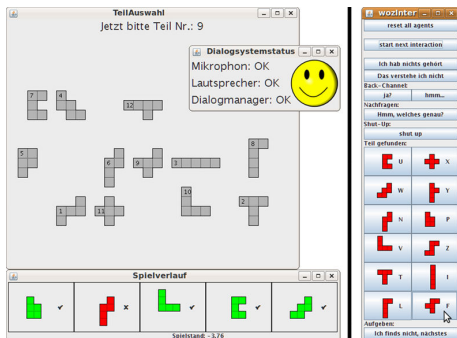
TeilAuswahl

Jetzt bitte Teil Nr.: 9

Dialogsystemstatus

Mikrophon: OK

Lautsprecher: OK

Dialogmanager: OK

7 4 12

5 6 9 3 8

1 11 10 2

Spielverlauf

✔ ✘ ✔ ✔ ✔

Spielstand: - 3,76

wozInter

reset all agents

start next interaction

Ich hab nichts gehört

Das verstehe ich nicht

Back-Channel:

Ja?

hmm..

Nachfragen:

Hmm, welches genau?

Shut-Up:

shut up

Teil gefunden:

U

X

W

Y

N

P

V

Z

T

I

L

F

Aufgeben:

Ich finds nicht, nächstes